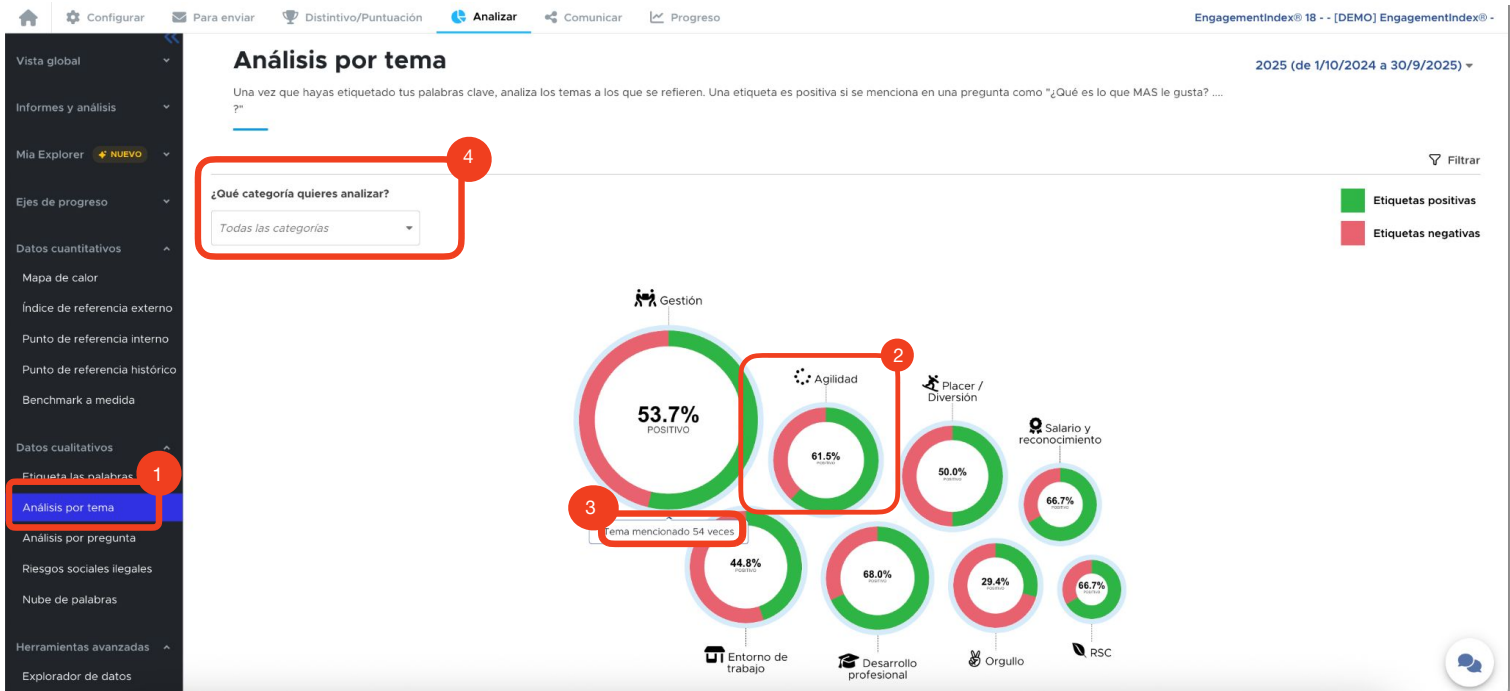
Configurar Para enviar Distintivo/Puntuación Analizar Comunicar Progreso EngagementIndex® 18 - - [DEMO] EngagementIndex® -

Vista global
Informes y análisis
Mia Explorer NUEVO
Ejes de progreso
Datos cuantitativos
Mapa de calor
Índice de referencia externo
Punto de referencia interno
Punto de referencia histórico
Benchmark a medida
Datos cualitativos
Etiqueta las palabras
Análisis por tema
Análisis por pregunta
Riesgos sociales ilegales
Nube de palabras
Herramientas avanzadas
Explorador de datos

1

Análisis por tema

2025 (de 1/10/2024 a 30/9/2025)

Una vez que hayas etiquetado tus palabras clave, analiza los temas a los que se refieren. Una etiqueta es positiva si se menciona en una pregunta como "¿Qué es lo que MAS le gusta? .... ?"

4

Filtrar

¿Qué categoría quieres analizar?
Todas las categorías

Etiquetas positivas
Etiquetas negativas

Gestión
53.7%
POSITIVO

2
Agilidad
61.5%
POSITIVO

Placer / Diversión
50.0%
POSITIVO

Salario y reconocimiento
66.7%
POSITIVO

3
Tema mencionado 54 veces

44.8%
POSITIVO

68.0%
POSITIVO

29.4%
POSITIVO

66.7%
POSITIVO

Entorno de trabajo
Desarrollo profesional
Orgullo
RSC